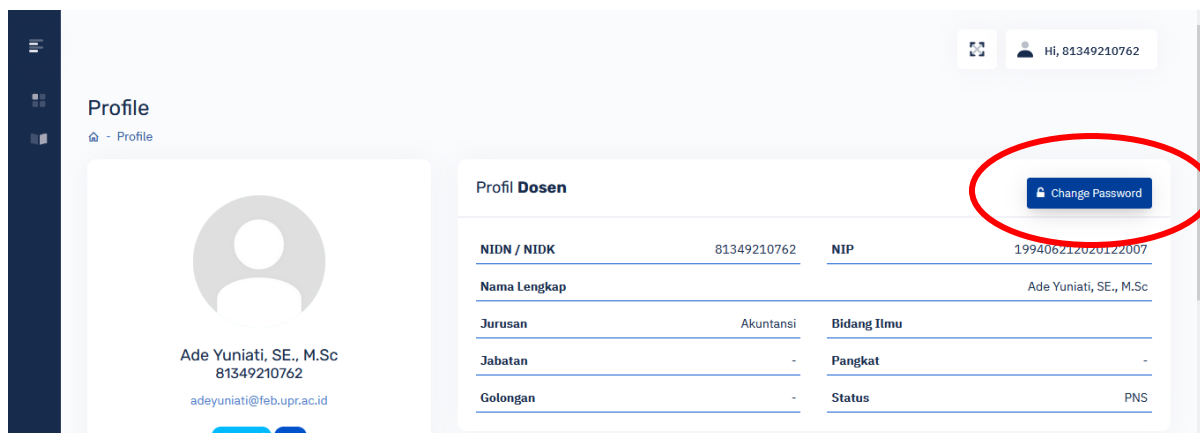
Hi, 81349210762

Profile

Profile

Ade Yuniati, SE., M.Sc
81349210762
adeyuniati@feb.upr.ac.id

Profil **Dosen**

Change Password

| | | | |
|---|---|---|---|
| NIDN / NIDK | 81349210762 | NIP | 199406212020122007 |
| Nama Lengkap | | | Ade Yuniati, SE., M.Sc |
| Jurusan | Akuntansi | Bidang Ilmu | |
| Jabatan | - | Pangkat | - |
| Golongan | - | Status | PNS |